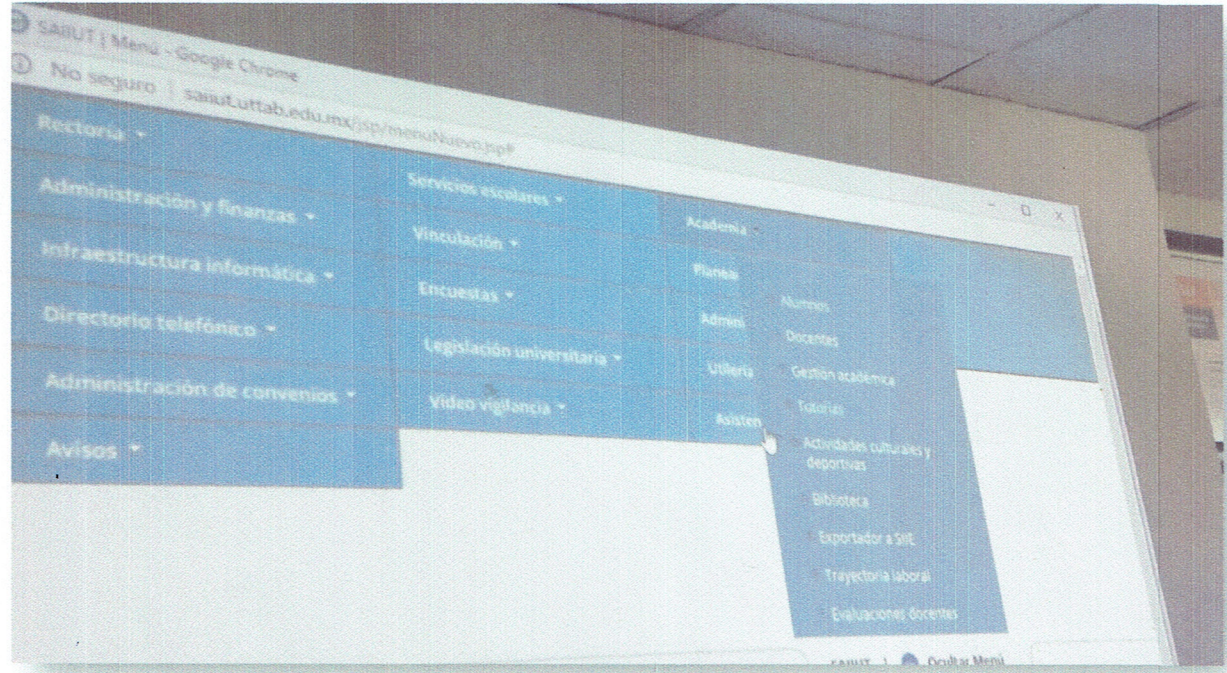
SAIUT | Menu - Google Chrome
No seguro | saiut.uttab.edu.mx/jsp/menuNuevo.jsp#

Rectoria
Administración y finanzas
Infraestructura informática
Directorio telefónico
Administración de convenios
Avisos

Servicios escolares
Vinculación
Encuestas
Legislación universitaria
Video vigilancia

Academia
Planea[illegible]
Admin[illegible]
Utileria
Asisten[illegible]

Alumnos
Docentes
Gestión académica
Tutorías
Actividades culturales y deportivas
Biblioteca
Exportador a SIIE
Trayectoria laboral
Evaluaciones docentes

SAIUT | Ocultar Menú